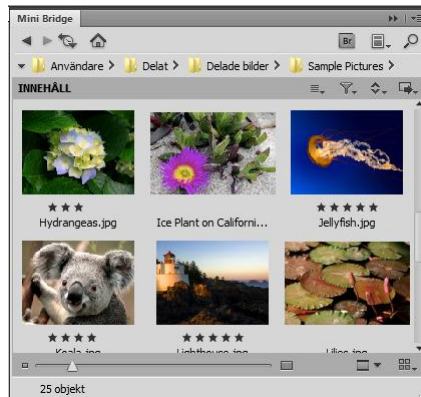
Mini Bridge

Br

Användare > Delat > Delade bilder > Sample Pictures >

INNEHÅLL

★★★
Hydrangeas.jpg

Ice Plant on Californi...

★★★★★
Jellyfish.jpg

★★★★
Koala.jpg

★★★★★
Lighthouse.jpg

Lilies.jpg

25 objekt